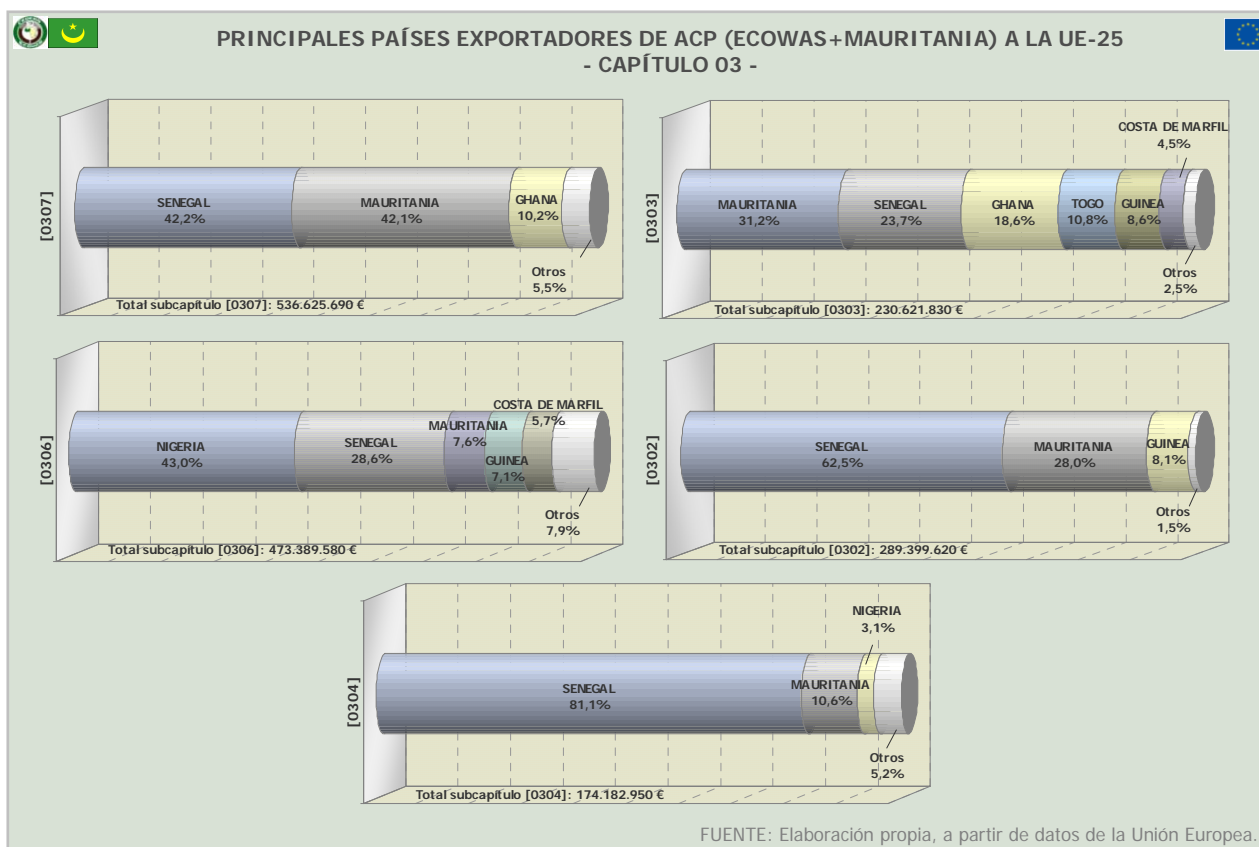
PRINCIPALES PAÍSES EXPORTADORES DE ACP (ECOWAS+MAURITANIA) A LA UE-25
- CAPÍTULO 03 -

[0307]
SENEGAL
42,2%
MAURITANIA
42,1%
GHANA
10,2%
Otros
5,5%
Total subcapítulo [0307]: 536.625.690 €

[0303]
COSTA DE MARFIL
4,5%
MAURITANIA
31,2%
SENEGAL
23,7%
GHANA
18,6%
TOGO
10,8%
GUINEA
8,6%
Otros
2,5%
Total subcapítulo [0303]: 230.621.830 €

[0306]
COSTA DE MARFIL
5,7%
NIGERIA
43,0%
SENEGAL
28,6%
MAURITANIA
7,6%
GUINEA
7,1%
Otros
7,9%
Total subcapítulo [0306]: 473.389.580 €

[0302]
SENEGAL
62,5%
MAURITANIA
28,0%
GUINEA
8,1%
Otros
1,5%
Total subcapítulo [0302]: 289.399.620 €

[0304]
NIGERIA
3,1%
SENEGAL
81,1%
MAURITANIA
10,6%
Otros
5,2%
Total subcapítulo [0304]: 174.182.950 €

FUENTE: Elaboración propia, a partir de datos de la Unión Europea.